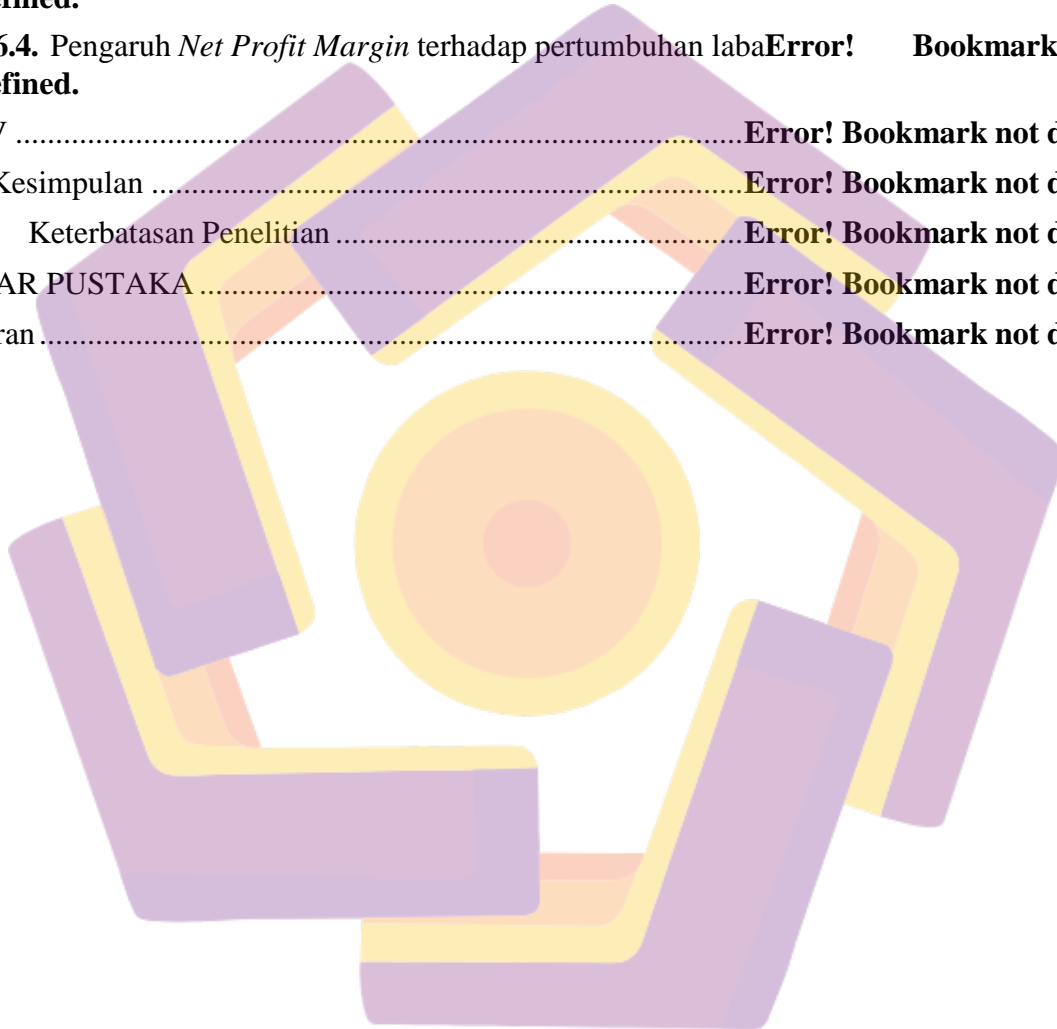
fined.

6.4. Pengaruh *Net Profit Margin* terhadap pertumbuhan laba**Error! Bookmark**
**fined.**

V ........................................................................................**Error! Bookmark not d**

Kesimpulan ............................................................................**Error! Bookmark not d**

Keterbatasan Penelitian ...........................................................**Error! Bookmark not d**

AR PUSTAKA .........................................................................**Error! Bookmark not d**

ran ..........................................................................................**Error! Bookmark not d**